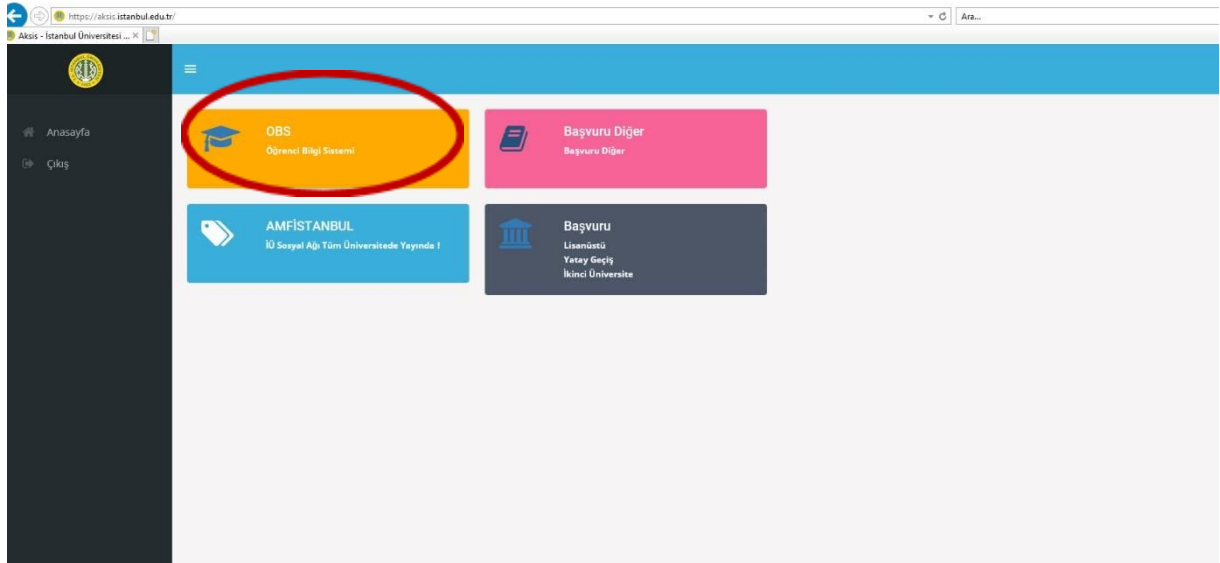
https://aksis.istanbul.edu.tr/

Ara...

Aksis - İstanbul Üniversitesi ...

Anasayfa

Çıkış

OBS
Öğrenci Bilgi Sistemi

Başvuru Diğer
Başvuru Diğer

AMFİSTANBUL
İÜ Sosyal Ağı Tüm Üniversitede Yayında !

Başvuru
Lisanüstü
Yatay Geçiş
İkinci Üniversite